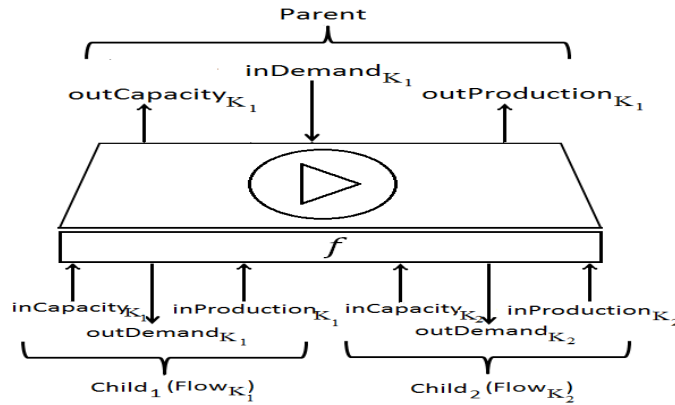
Parent

$\text{outCapacity}_{K_1}$

$\text{inDemand}_{K_1}$

$\text{outProduction}_{K_1}$

$f$

$\text{inCapacity}_{K_1}$

$\text{outDemand}_{K_1}$

$\text{inProduction}_{K_1}$

$\text{inCapacity}_{K_2}$

$\text{outDemand}_{K_2}$

$\text{inProduction}_{K_2}$

$\text{Child}_1\ (\text{Flow}_{K_1})$

$\text{Child}_2\ (\text{Flow}_{K_2})$